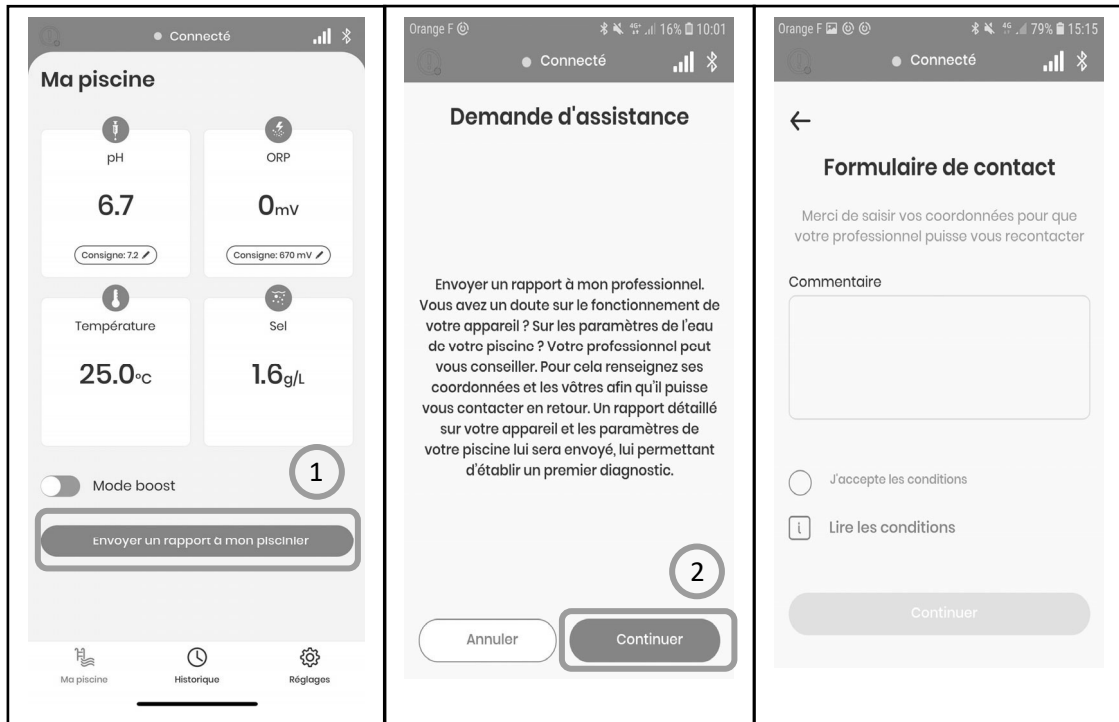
Connecté

Ma piscine

pH

6.7

Consigne: 7.2

ORP

$0_{mV}$

Consigne: 670 mV

Température

$25.0_{°C}$

Sel

$1.6_{g/L}$

1

Mode boost

Envoyer un rapport à mon pisciniste

Ma piscine

Historique

Réglages

Orange F

16% 10:01

Connecté

Demande d'assistance

Envoyer un rapport à mon professionnel. Vous avez un doute sur le fonctionnement de votre appareil ? Sur les paramètres de l'eau de votre piscine ? Votre professionnel peut vous conseiller. Pour cela renseignez ses coordonnées et les vôtres afin qu'il puisse vous contacter en retour. Un rapport détaillé sur votre appareil et les paramètres de votre piscine lui sera envoyé, lui permettant d'établir un premier diagnostic.

2

Annuler

Continuer

Orange F

79% 15:15

Connecté

←

Formulaire de contact

Merci de saisir vos coordonnées pour que votre professionnel puisse vous recontacter

Commentaire

J'accepte les conditions

Lire les conditions

Continuer